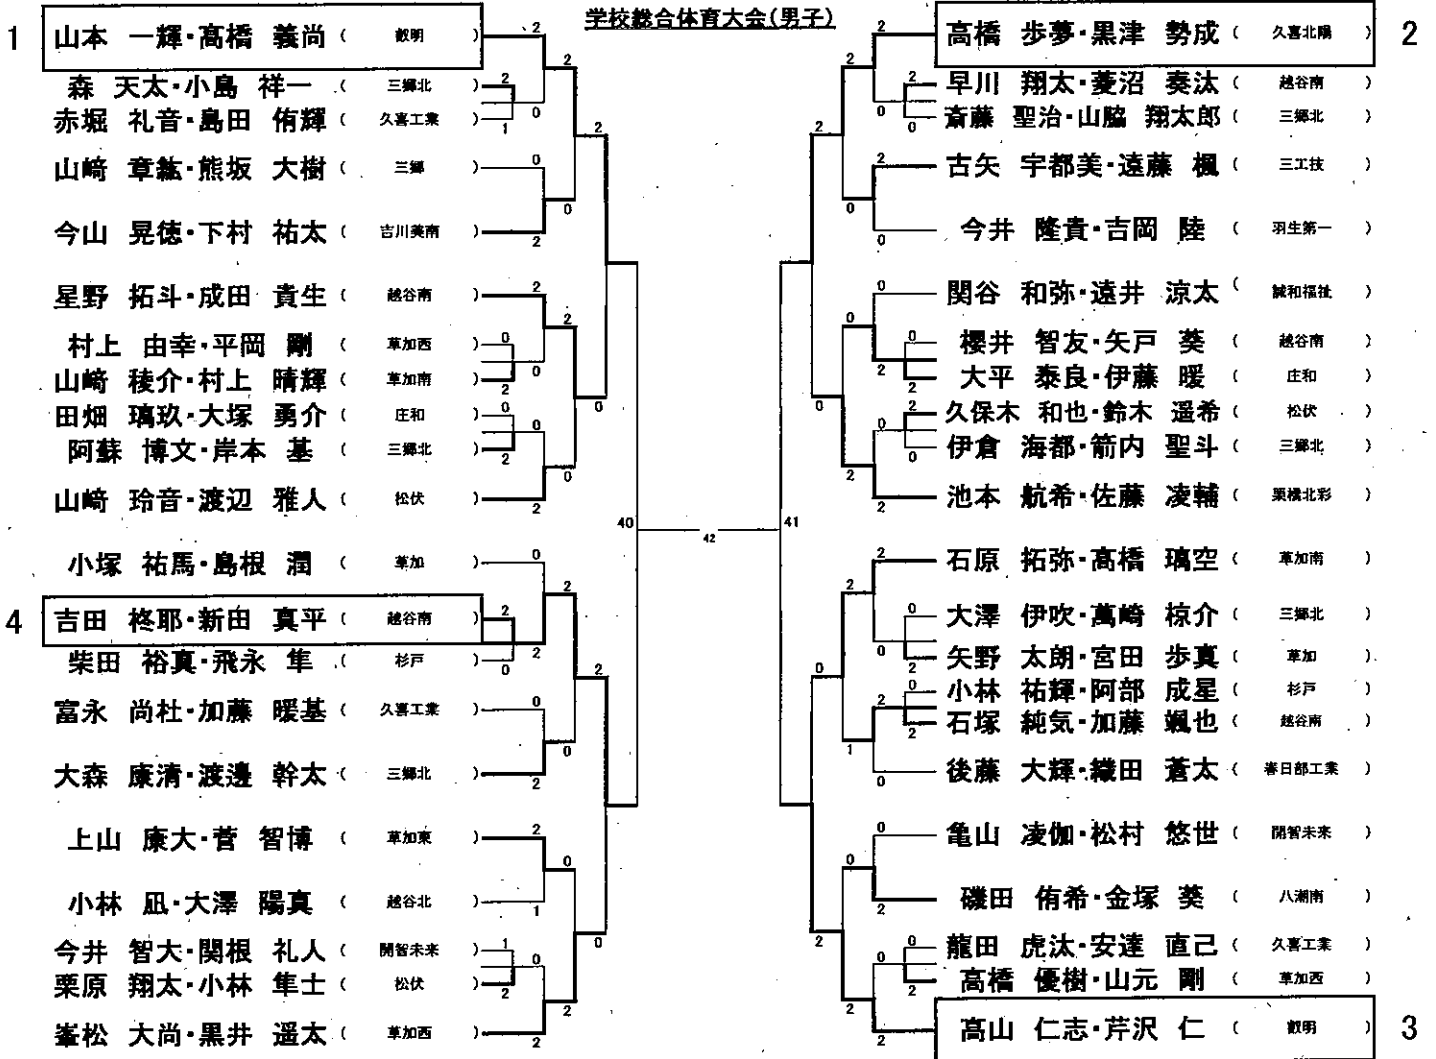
学校総合体育大会(男子)

1 山本 一輝・髙橋 義尚 ( 叡明 )
森 天太・小島 祥一 ( 三郷北 )
赤堀 礼音・島田 侑輝 ( 久喜工業 )
山﨑 章鉱・熊坂 大樹 ( 三郷 )
今山 晃徳・下村 祐太 ( 吉川美南 )
星野 拓斗・成田 貴生 ( 越谷南 )
村上 由幸・平岡 剛 ( 草加西 )
山﨑 稜介・村上 晴輝 ( 草加南 )
田畑 璃玖・大塚 勇介 ( 庄和 )
阿蘇 博文・岸本 基 ( 三郷北 )
山﨑 玲音・渡辺 雅人 ( 松伏 )
小塚 祐馬・島根 潤 ( 草加 )
4 吉田 柊耶・新田 真平 ( 越谷南 )
柴田 裕真・飛永 隼 ( 杉戸 )
富永 尚杜・加藤 暖基 ( 久喜工業 )
大森 康清・渡邊 幹太 ( 三郷北 )
上山 康大・菅 智博 ( 草加東 )
小林 凪・大澤 陽真 ( 越谷北 )
今井 智大・関根 礼人 ( 開智未来 )
栗原 翔太・小林 隼士 ( 松伏 )
峯松 大尚・黒井 遥太 ( 草加西 )

高橋 歩夢・黒津 勢成 ( 久喜北陽 ) 2
早川 翔太・菱沼 奏汰 ( 越谷南 )
斎藤 聖治・山脇 翔太郎 ( 三郷北 )
古矢 宇都美・遠藤 楓 ( 三工技 )
今井 隆貴・吉岡 陸 ( 羽生第一 )
関谷 和弥・遠井 涼太 ( 誠和福祉 )
櫻井 智友・矢戸 葵 ( 越谷南 )
大平 泰良・伊藤 暖 ( 庄和 )
久保木 和也・鈴木 遥希 ( 松伏 )
伊倉 海都・箭内 聖斗 ( 三郷北 )
池本 航希・佐藤 凌輔 ( 栗橋北彩 )
石原 拓弥・髙橋 璃空 ( 草加南 )
大澤 伊吹・萬﨑 椋介 ( 三郷北 )
矢野 太朗・宮田 歩真 ( 草加 )
小林 祐輝・阿部 成星 ( 杉戸 )
石塚 純気・加藤 颯也 ( 越谷南 )
後藤 大輝・織田 蒼太 ( 春日部工業 )
亀山 凌伽・松村 悠世 ( 開智未来 )
磯田 侑希・金塚 葵 ( 八潮南 )
龍田 虎汰・安達 直己 ( 久喜工業 )
高橋 優樹・山元 剛 ( 草加西 )
高山 仁志・芹沢 仁 ( 叡明 ) 3

2 2 0 2 1 0 0 2 0 2 2 2 0 2 0 2 0 0 2 0 2 2 2 0 2 0 2 0 2 0 2 2 0 2 0 2 0 2 2 0 1 0 2 0 2 2
40 42 41
2 2 2 0 2 0 2 0 0 2 0 0 2 0 2 2 0 2 0 2 2 0 0 2 0 2 2 0 1 0 0 2 2 0 2 2 0 2